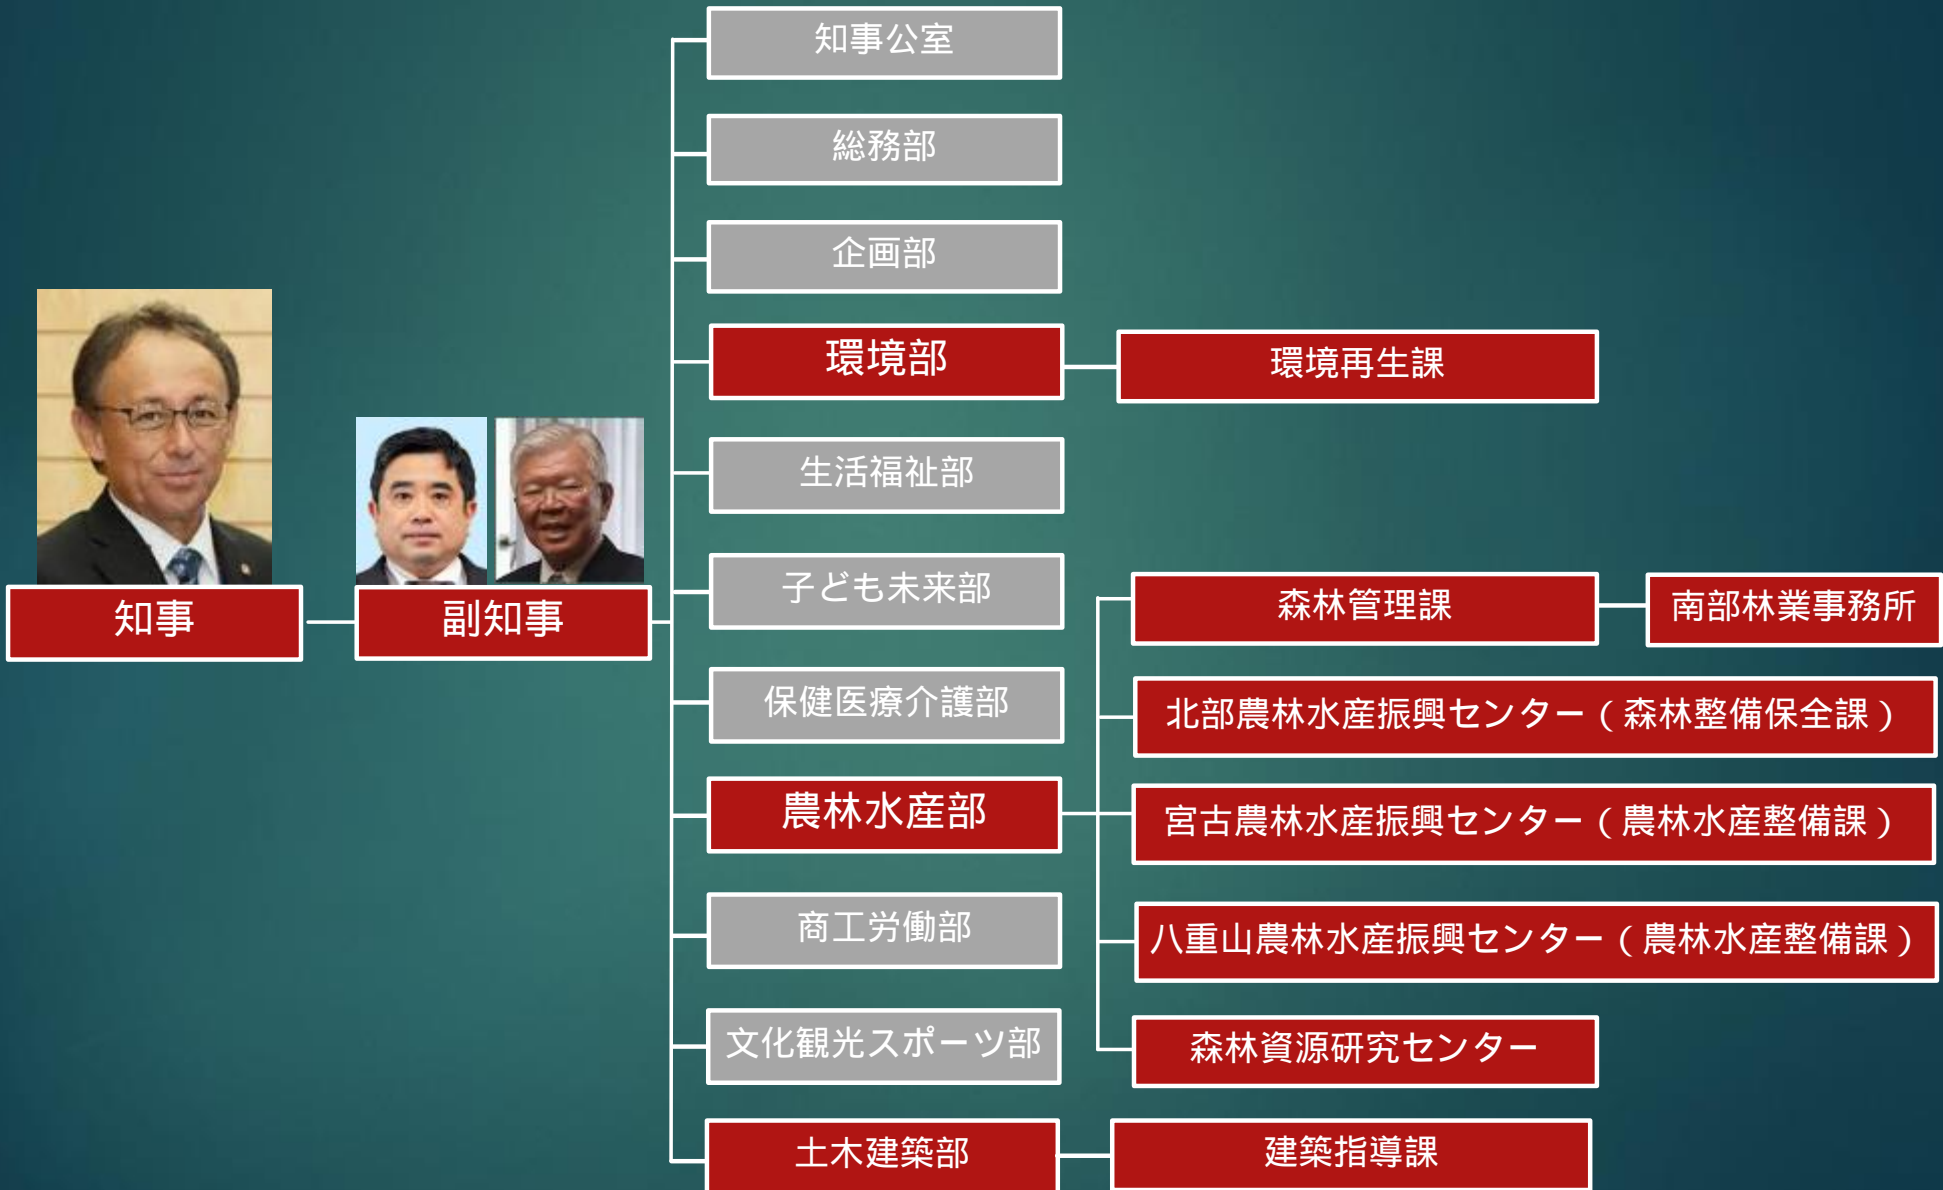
知事

副知事

知事公室

総務部

企画部

環境部

環境再生課

生活福祉部

子ども未来部

保健医療介護部

農林水産部

森林管理課

南部林業事務所

北部農林水産振興センター（森林整備保全課）

宮古農林水産振興センター（農林水産整備課）

八重山農林水産振興センター（農林水産整備課）

森林資源研究センター

商工労働部

文化観光スポーツ部

土木建築部

建築指導課